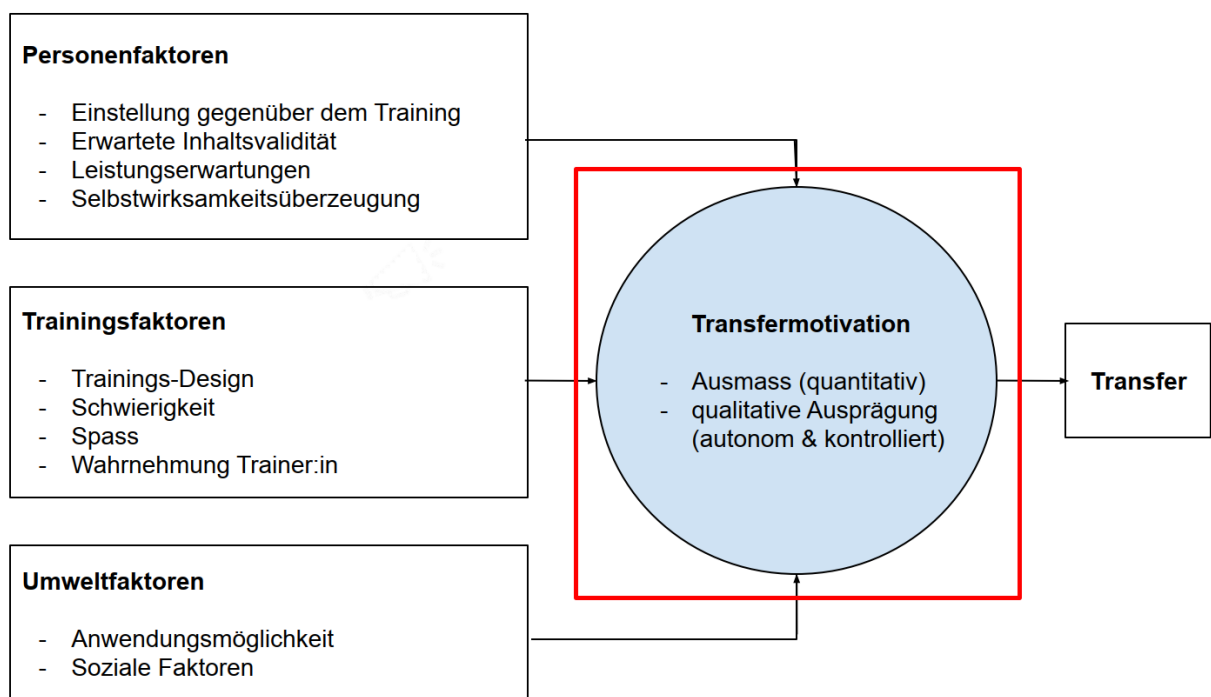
**Personenfaktoren**

- Einstellung gegenüber dem Training
- Erwartete Inhaltsvalidität
- Leistungserwartungen
- Selbstwirksamkeitsüberzeugung

**Trainingsfaktoren**

- Trainings-Design
- Schwierigkeit
- Spass
- Wahrnehmung Trainer:in

**Umweltfaktoren**

- Anwendungsmöglichkeit
- Soziale Faktoren

**Transfermotivation**

- Ausmass (quantitativ)
- qualitative Ausprägung (autonom & kontrolliert)

**Transfer**